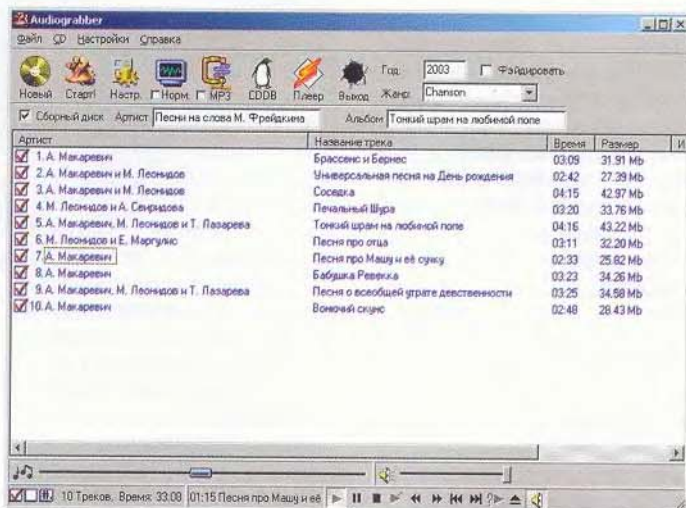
Audiograbber

Файл CD Настройки Справка

Новый Старт! Настр. Норм. MP3 CDDB Плеер Выход Год 2003 Фэйдировать Жанр Chanson

Сборный диск Артист Песни на слова М. Фрейдкина Альбом Тонкий шрам на любимой попе

| Артист | Название трека | Время | Размер |
|---|---|---|---|
| 1. А. Макаревич | Брассенс и Бернес | 03:09 | 31.91 Mb |
| 2. А. Макаревич и М. Леонидов | Универсальная песня на День рождения | 02:42 | 27.39 Mb |
| 3. А. Макаревич и М. Леонидов | Соседка | 04:15 | 42.97 Mb |
| 4. М. Леонидов и А. Свиридова | Печальный Шура | 03:20 | 33.76 Mb |
| 5. А. Макаревич, М. Леонидов и Т. Лазарева | Тонкий шрам на любимой попе | 04:16 | 43.22 Mb |
| 6. М. Леонидов и Е. Маргулис | Песня про отца | 03:11 | 32.20 Mb |
| 7. А. Макаревич | Песня про Машу и её сучку | 02:33 | 25.82 Mb |
| 8. А. Макаревич | Бабушка Ревекка | 03:23 | 34.26 Mb |
| 9. А. Макаревич, М. Леонидов и Т. Лазарева | Песня о всеобщей утрате девственности | 03:25 | 34.58 Mb |
| 10. А. Макаревич | Вонючий скунс | 02:48 | 28.43 Mb |

10 Треков, Время: 33:08 01:15 Песня про Машу и её